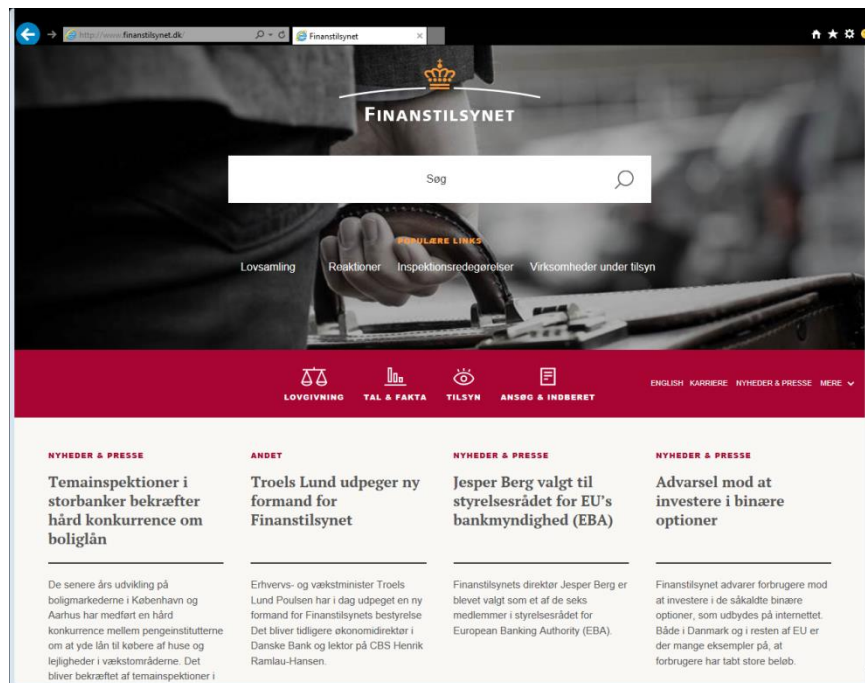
http://www.finanstilsynet.dk/

Finanstilsynet

FINANSTILSYNET

Søg

POPULÆRE LINKS

Lovsamling Reaktioner Inspektionsredegørelser Virksomheder under tilsyn

LOVGIVNING TAL & FAKTA TILSYN ANSØG & INDBERET

ENGLISH KARRIERE NYHEDER & PRESSE MERE

NYHEDER & PRESSE

Temainspektioner i storbanker bekræfter hård konkurrence om boliglån

De senere års udvikling på boligmarkederne i København og Aarhus har medført en hård konkurrence mellem pengeinstitutterne om at yde lån til købere af huse og lejligheder i vækstområderne. Det bliver bekræftet af temainspektioner i

ANDET

Troels Lund udpeger ny formand for Finanstilsynet

Erhvervs- og vækstminister Troels Lund Poulsen har i dag udpeget en ny formand for Finanstilsynets bestyrelse Det bliver tidligere økonomidirektør i Danske Bank og lektor på CBS Henrik Ramlau-Hansen.

NYHEDER & PRESSE

Jesper Berg valgt til styrelsesrådet for EU's bankmyndighed (EBA)

Finanstilsynets direktør Jesper Berg er blevet valgt som et af de seks medlemmer i styrelsesrådet for European Banking Authority (EBA).

NYHEDER & PRESSE

Advarsel mod at investere i binære optioner

Finanstilsynet advarer forbrugere mod at investere i de såkaldte binære optioner, som udbydes på internettet. Både i Danmark og i resten af EU er der mange eksempler på, at forbrugere har tabt store beløb.